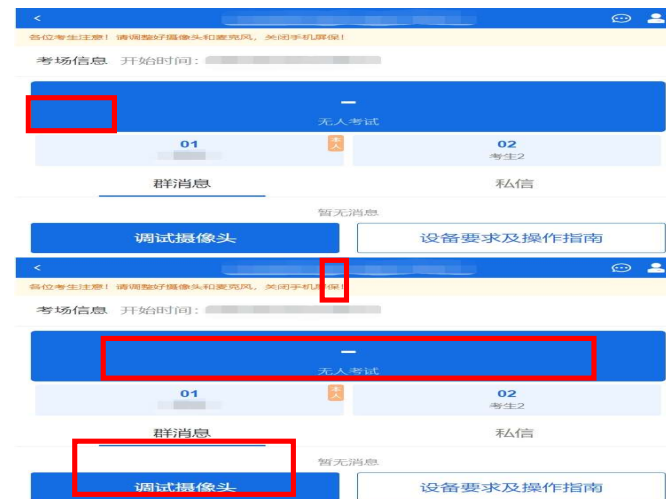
<
各位考生注意！请调整好摄像头和麦克风，关闭手机屏保！
考场信息 开始时间：
—
无人考试
01
未入
02
考生2
群消息
私信
暂无消息
调试摄像头
设备要求及操作指南
<
各位考生注意！请调整好摄像头和麦克风，关闭手机屏保！
考场信息 开始时间：
—
无人考试
01
未入
02
考生2
群消息
私信
暂无消息
调试摄像头
设备要求及操作指南